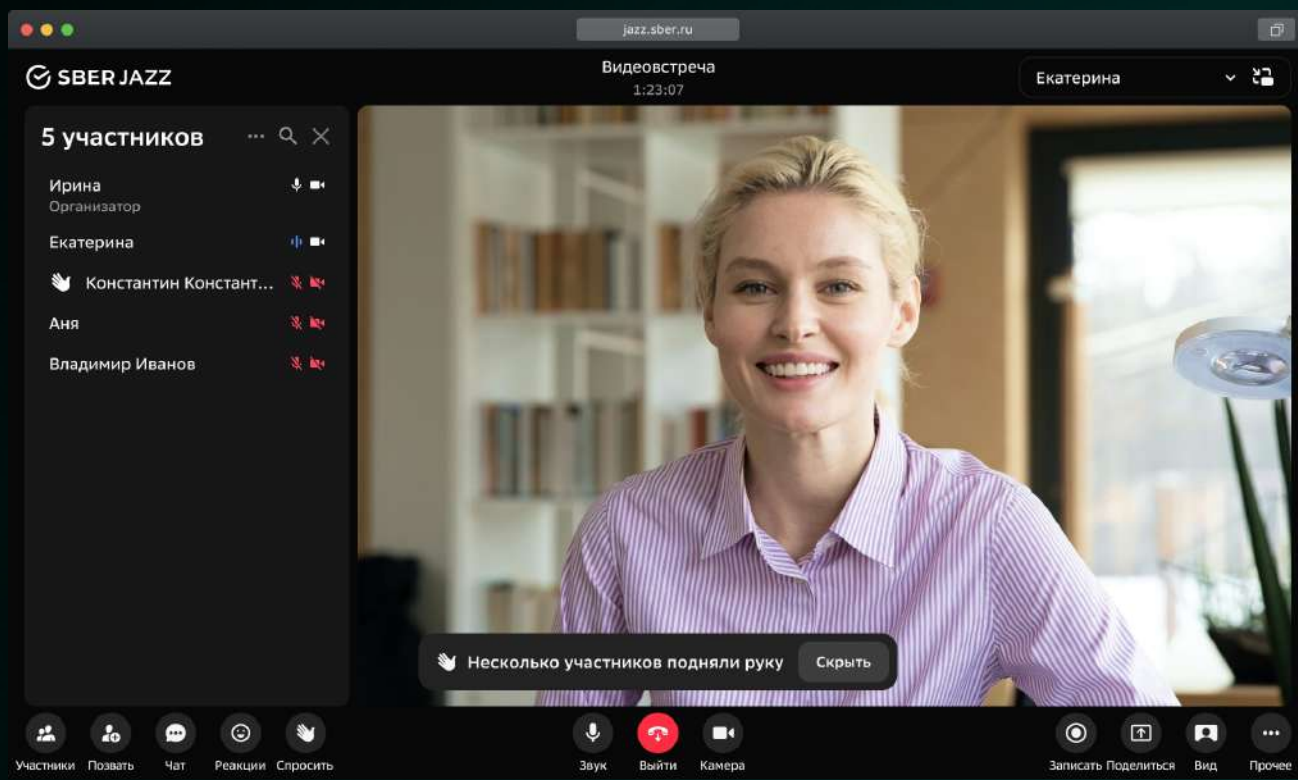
jazz.sber.ru

SBER JAZZ

Видеовстреча
1:23:07

Екатерина

5 участников

Ирина
Организатор

Екатерина

Константин Констант...

Аня

Владимир Иванов

Несколько участников подняли руку

Скрыть

Участники Позвать Чат Реакции Спросить

Звук Выйти Камера

Записать Поделиться Вид Прочее